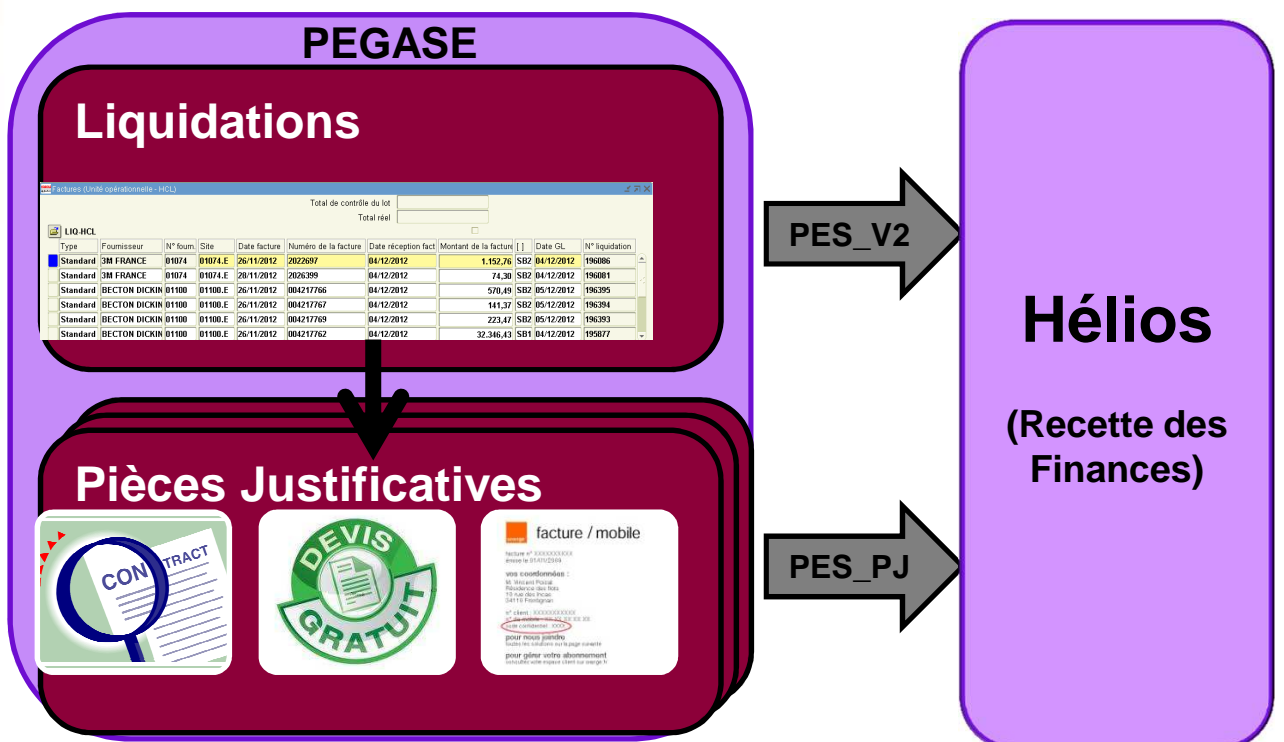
PEGASE

Liquidations

Factures (Unité opérationnelle - HCL)

Total de contrôle du lot
Total réel

LIQ-HCL

| Type | Fournisseur | N° fourn. | Site | Date facture | Numéro de la facture | Date réception fact | Montant de la facture | [ ] | Date GL | N° liquidation |
|---|---|---|---|---|---|---|---|---|---|---|
| Standard | 3M FRANCE | 01074 | 01074.E | 26/11/2012 | 2022697 | 04/12/2012 | 1.152,76 | SB2 | 04/12/2012 | 196086 |
| Standard | 3M FRANCE | 01074 | 01074.E | 28/11/2012 | 2026399 | 04/12/2012 | 74,30 | SB2 | 04/12/2012 | 196081 |
| Standard | BECTON DICKIN | 01100 | 01100.E | 26/11/2012 | 004217766 | 04/12/2012 | 570,49 | SB2 | 05/12/2012 | 196395 |
| Standard | BECTON DICKIN | 01100 | 01100.E | 26/11/2012 | 004217767 | 04/12/2012 | 141,37 | SB2 | 05/12/2012 | 196394 |
| Standard | BECTON DICKIN | 01100 | 01100.E | 26/11/2012 | 004217769 | 04/12/2012 | 223,47 | SB2 | 05/12/2012 | 196393 |
| Standard | BECTON DICKIN | 01100 | 01100.E | 26/11/2012 | 004217762 | 04/12/2012 | 32.346,43 | SB1 | 04/12/2012 | 195877 |

PES_V2

Hélios

(Recette des Finances)

Pièces Justificatives

CONTRACT

DEVIS GRATUIT

facture / mobile

vos coordonnées :

pour nous joindre

pour gérer votre abonnement

PES_PJ